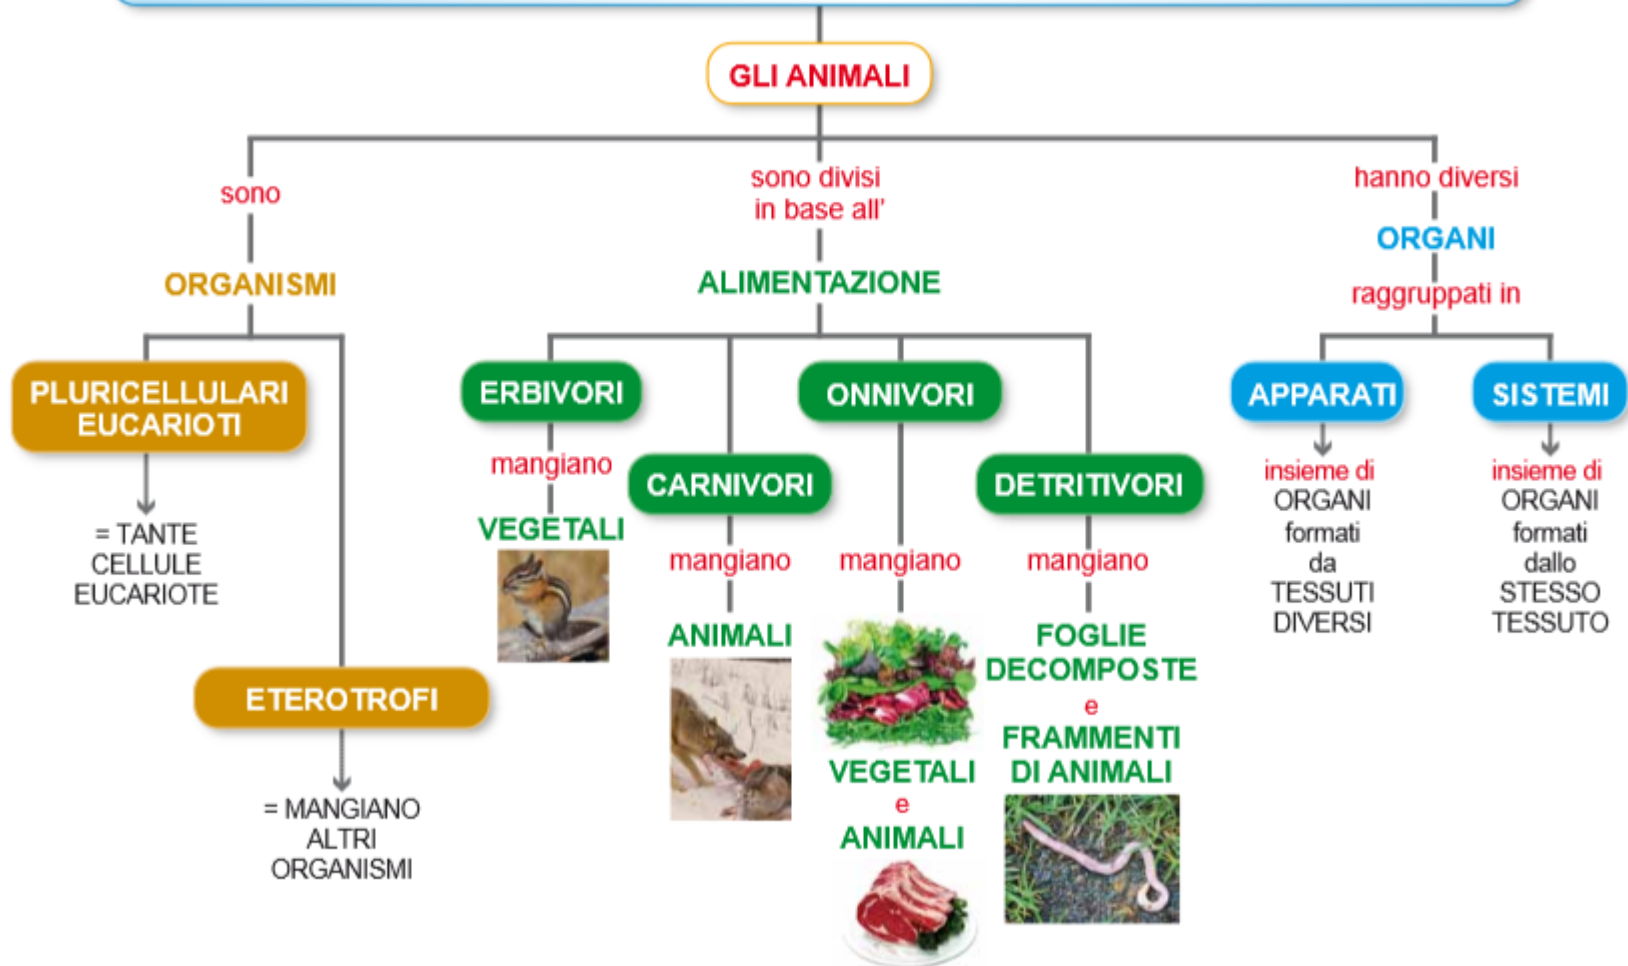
GLI ANIMALI

sono

ORGANISMI

PLURICELLULARI EUCARIOTI

= TANTE CELLULE EUCARIOTE

ETEROTROFI

= MANGIANO ALTRI ORGANISMI

sono divisi in base all'

ALIMENTAZIONE

ERBIVORI

mangiano

VEGETALI

CARNIVORI

mangiano

ANIMALI

ONNIVORI

mangiano

VEGETALI e ANIMALI

DETRITIVORI

mangiano

FOGLIE DECOMPOSTE e FRAMMENTI DI ANIMALI

hanno diversi

ORGANI

raggruppati in

APPARATI

insieme di ORGANI formati da TESSUTI DIVERSI

SISTEMI

insieme di ORGANI formati dallo STESSO TESSUTO